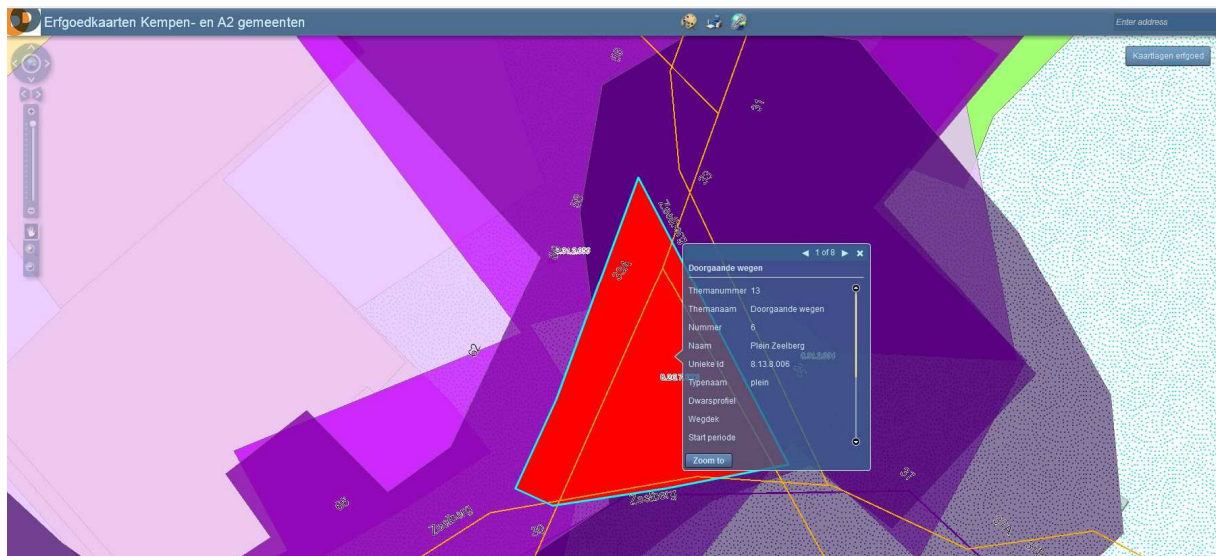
Erfgoedkaarten Kempen- en A2 gemeenten

Enter address

Kaartlagen erfgoed

◀ 1 of 8 ▶ ✖

Doorgaande wegen

| | |
|---|---|
| Themanummer | 13 |
| Themanaam | Doorgaande wegen |
| Nummer | 6 |
| Naam | Plein Zeelberg |
| Unieke Id | 8.13.8.006 |
| Typenaam | plein |
| Dwarsprofiel | |
| Wegdek | |
| Start periode | |

Zoom to

Zeelberg

Zeelberg

Zeelberg

65